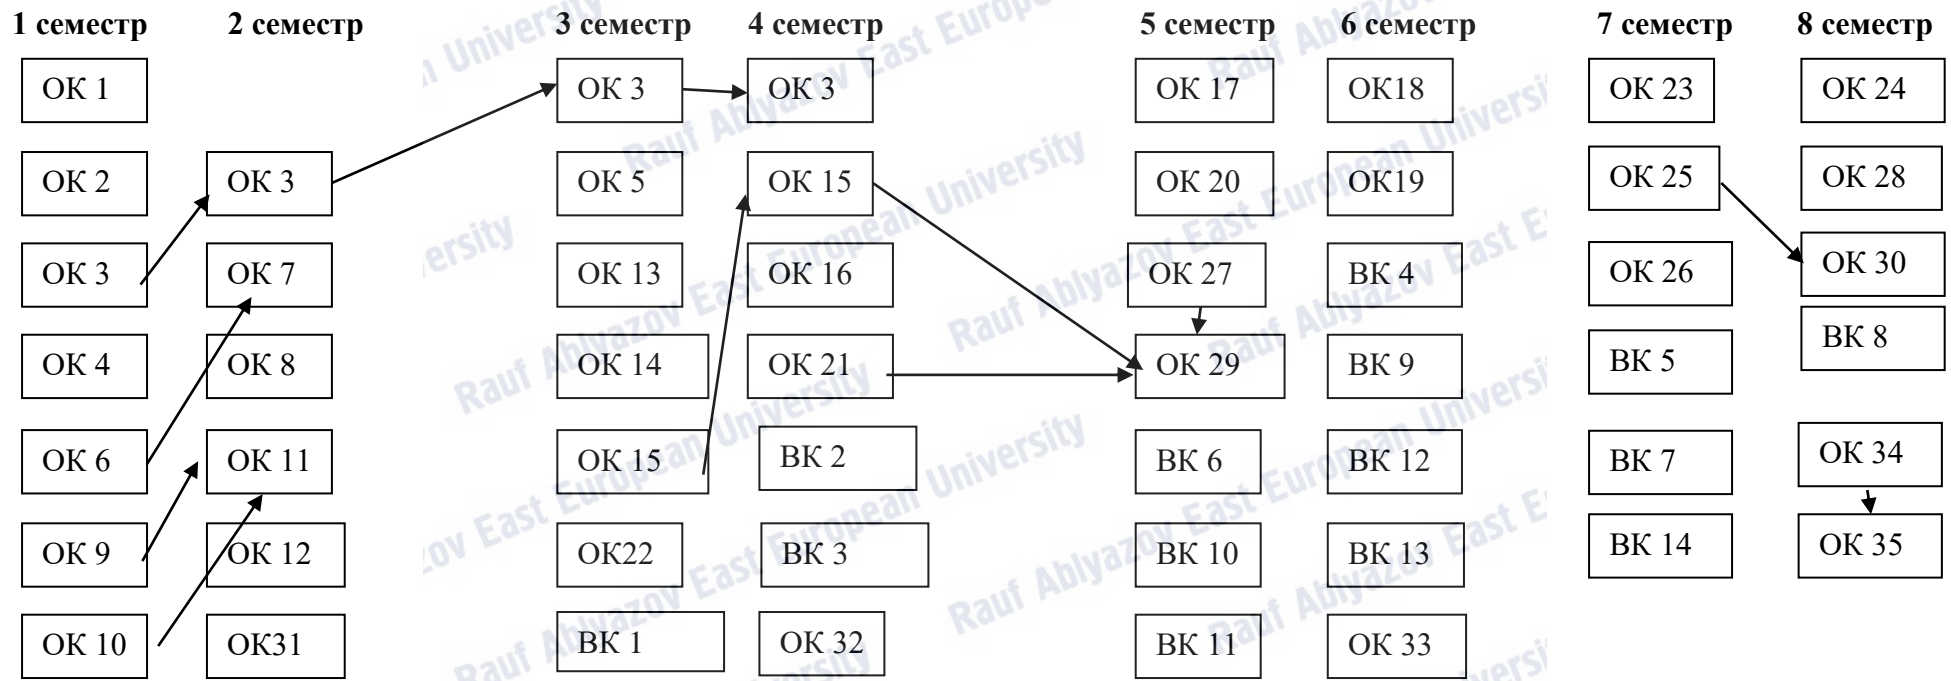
1 семестр

ОК 1

ОК 2

ОК 3

ОК 4

ОК 6

ОК 9

ОК 10

2 семестр

ОК 3

ОК 7

ОК 8

ОК 11

ОК 12

ОК31

3 семестр

ОК 3

ОК 5

ОК 13

ОК 14

ОК 15

ОК22

ВК 1

4 семестр

ОК 3

ОК 15

ОК 16

ОК 21

ВК 2

ВК 3

ОК 32

5 семестр

ОК 17

ОК 20

ОК 27

ОК 29

ВК 6

ВК 10

ВК 11

6 семестр

ОК18

ОК19

ВК 4

ВК 9

ВК 12

ВК 13

ОК 33

7 семестр

ОК 23

ОК 25

ОК 26

ВК 5

ВК 7

ВК 14

8 семестр

ОК 24

ОК 28

ОК 30

ВК 8

ОК 34

ОК 35

Rauf Ablyazov East European University